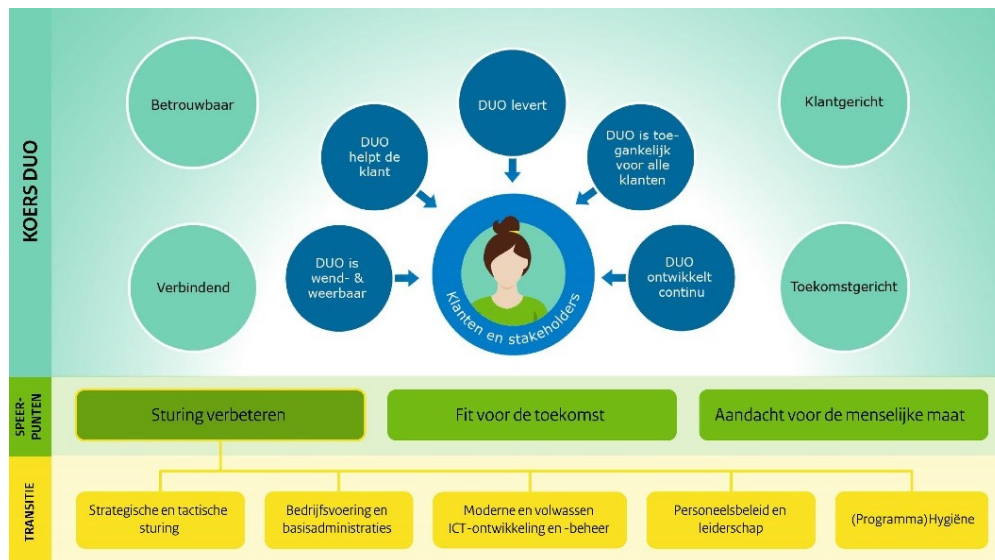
KOERS DUO

Betrouwbaar

Klantgericht

Verbindend

Toekomstgericht

DUO levert

DUO helpt de klant

DUO is toegankelijk voor alle klanten

DUO is wend- & weerbaar

DUO ontwikkelt continu

Klanten en stakeholders

SPEERPUNTEN

Sturing verbeteren

Fit voor de toekomst

Aandacht voor de menselijke maat

TRANSITIE

Strategische en tactische sturing

Bedrijfsvoering en basisadministraties

Moderne en volwassen ICT-ontwikkeling en -beheer

Personeelsbeleid en leiderschap

(Programma) Hygiëne